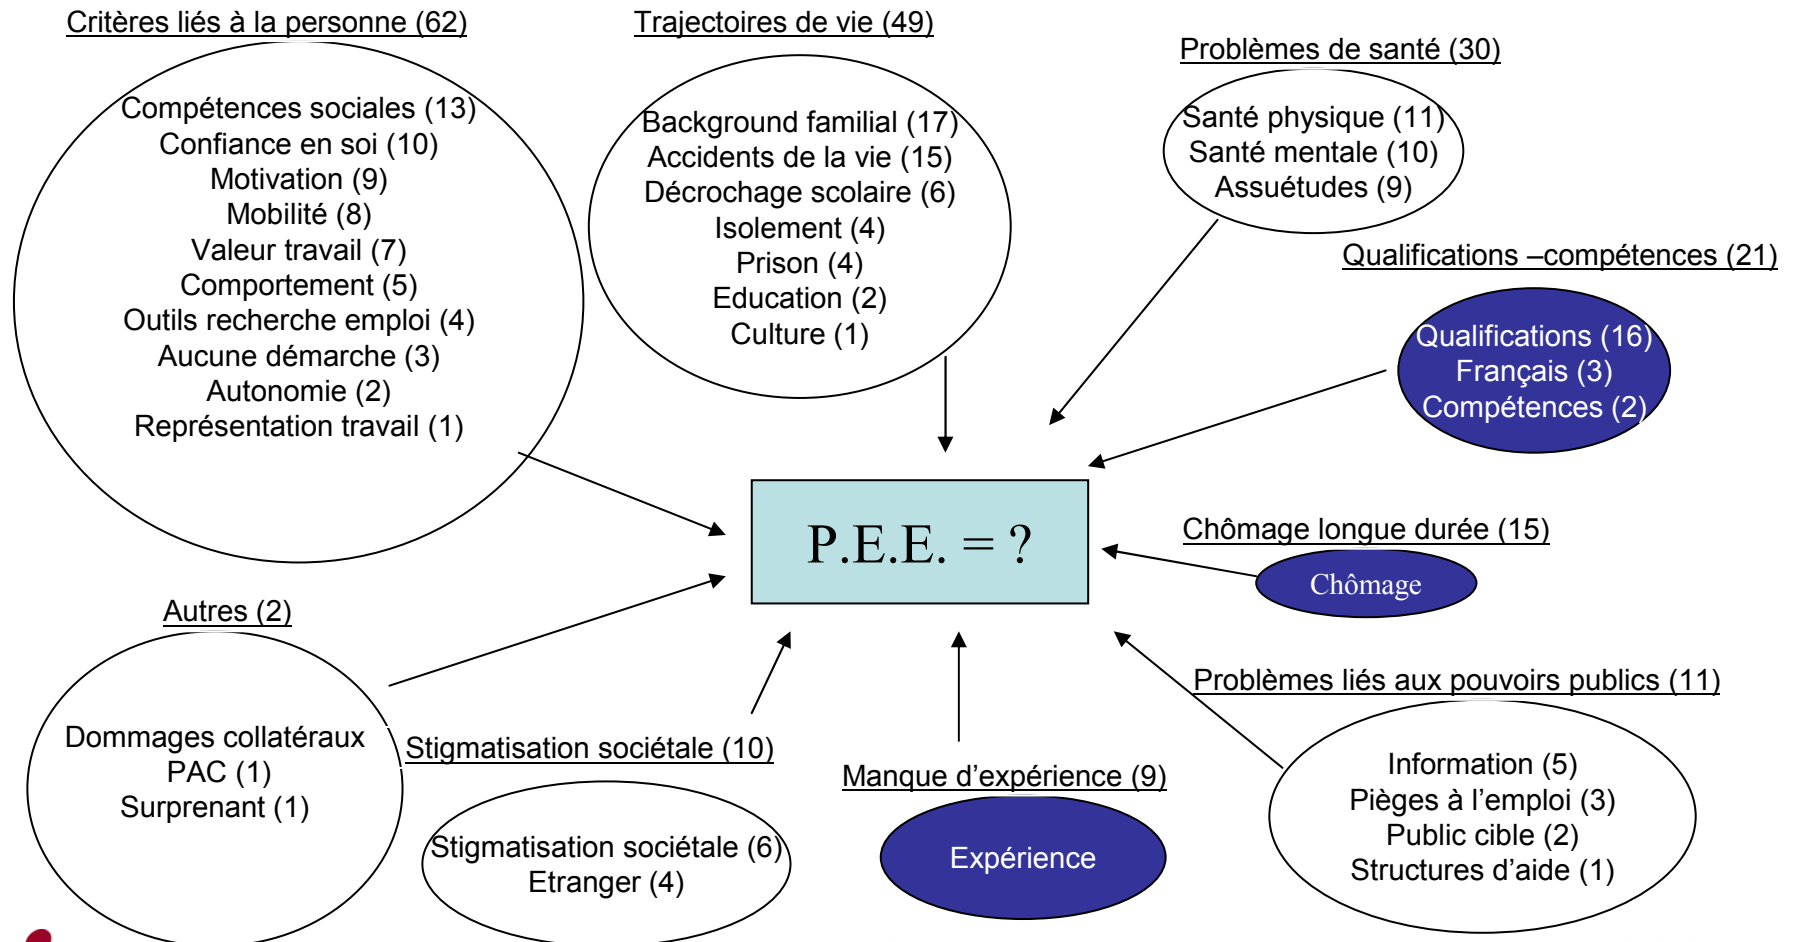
Critères liés à la personne (62)

Compétences sociales (13)
Confiance en soi (10)
Motivation (9)
Mobilité (8)
Valeur travail (7)
Comportement (5)
Outils recherche emploi (4)
Aucune démarche (3)
Autonomie (2)
Représentation travail (1)

Trajectoires de vie (49)

Background familial (17)
Accidents de la vie (15)
Décrochage scolaire (6)
Isolement (4)
Prison (4)
Education (2)
Culture (1)

Problèmes de santé (30)

Santé physique (11)
Santé mentale (10)
Assuétudes (9)

Qualifications –compétences (21)

Qualifications (16)
Français (3)
Compétences (2)

P.E.E. = ?

Chômage longue durée (15)

Chômage

Autres (2)

Dommages collatéraux
PAC (1)
Surprenant (1)

Stigmatisation sociétale (10)

Stigmatisation sociétale (6)
Etranger (4)

Manque d'expérience (9)

Expérience

Problèmes liés aux pouvoirs publics (11)

Information (5)
Pièges à l'emploi (3)
Public cible (2)
Structures d'aide (1)